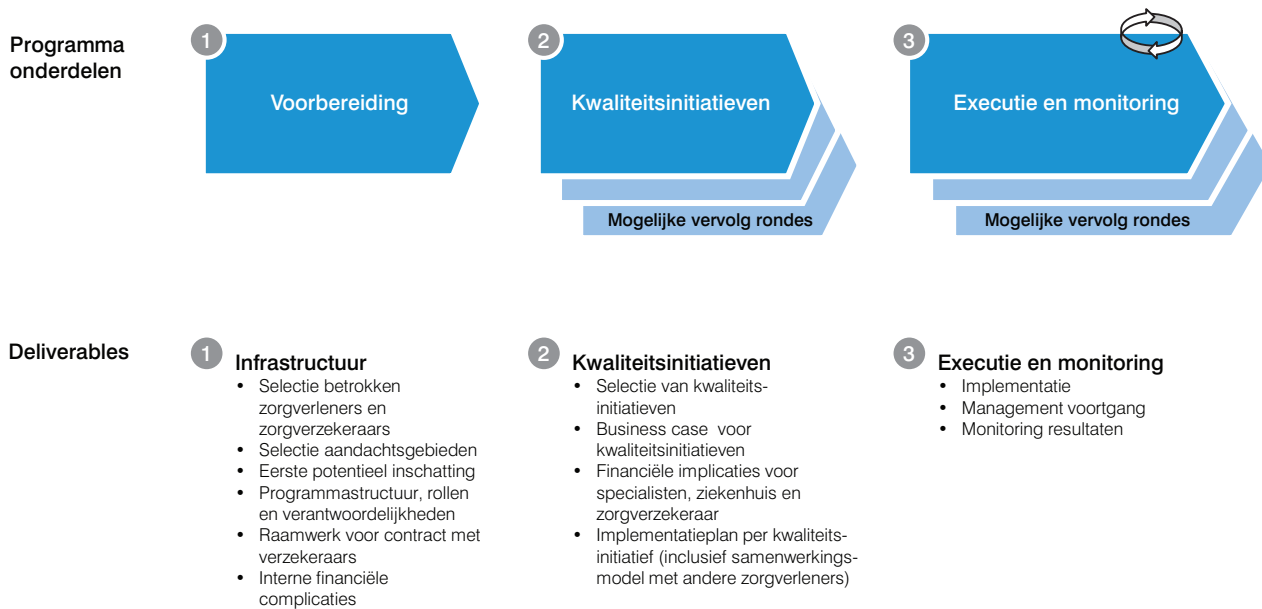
Programma onderdelen

1 Voorbereiding

2 Kwaliteitsinitiatieven

Mogelijke vervolg rondes

3 Executie en monitoring

Mogelijke vervolg rondes

Deliverables

1 Infrastructuur
• Selectie betrokken zorgverleners en zorgverzekeraars
• Selectie aandachtsgebieden
• Eerste potentieel inschatting
• Programmastructuur, rollen en verantwoordelijkheden
• Raamwerk voor contract met verzekeraars
• Interne financiële complicaties

2 Kwaliteitsinitiatieven
• Selectie van kwaliteitsinitiatieven
• Business case voor kwaliteitsinitiatieven
• Financiële implicaties voor specialisten, ziekenhuis en zorgverzekeraar
• Implementatieplan per kwaliteitsinitiatief (inclusief samenwerkingsmodel met andere zorgverleners)

3 Executie en monitoring
• Implementatie
• Management voortgang
• Monitoring resultaten